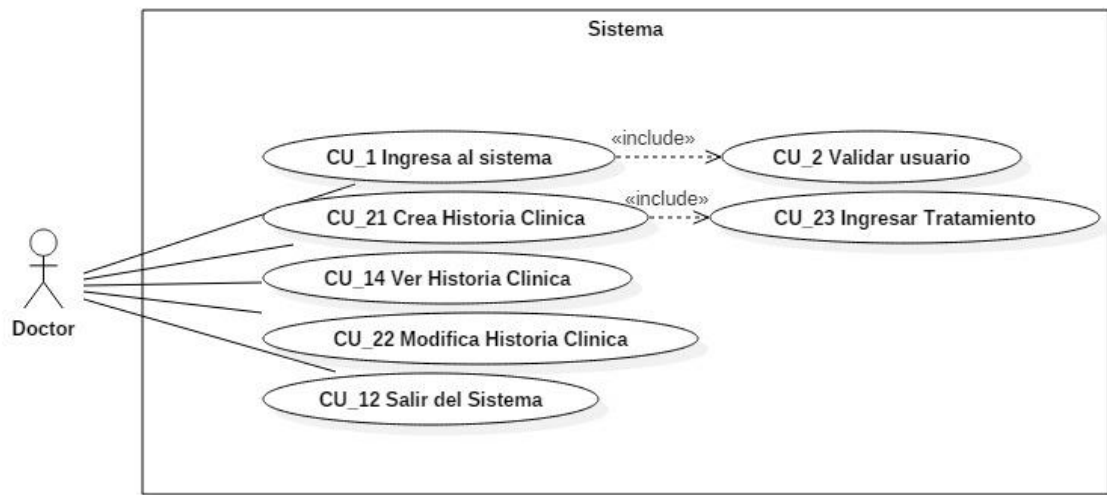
Sistema

CU_1 Ingresa al sistema

«include»

CU_2 Validar usuario

CU_21 Crea Historia Clinica

«include»

CU_23 Ingresar Tratamiento

CU_14 Ver Historia Clinica

Doctor

CU_22 Modifica Historia Clinica

CU_12 Salir del Sistema